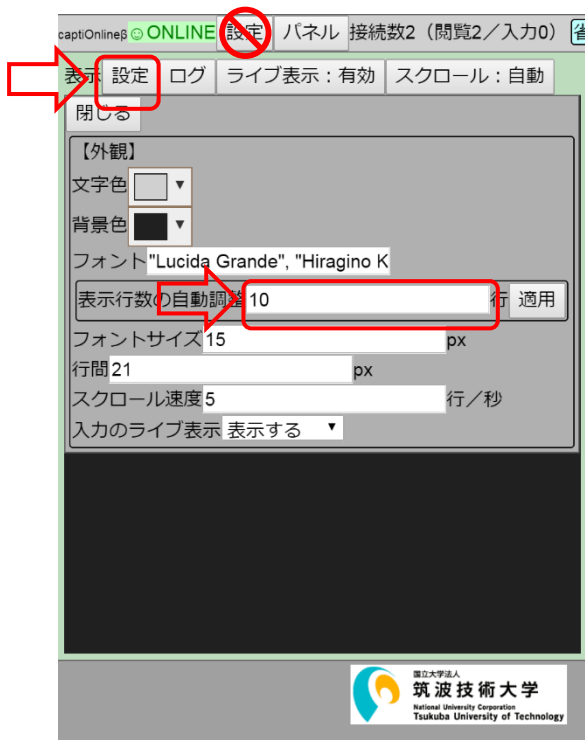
captiOnlineβ ☺ONLINE 設定 パネル 接続数2（閲覧2／入力0） 省

表示 設定 ログ ライブ表示：有効 スクロール：自動

閉じる

【外観】

文字色 ▼

背景色 ▼

フォント "Lucida Grande", "Hiragino K

表示行数の自動調整 10 行 適用

フォントサイズ 15 px

行間 21 px

スクロール速度 5 行／秒

入力のライブ表示 表示する ▼

国立大学法人
筑波技術大学
National University Corporation
Tsukuba University of Technology